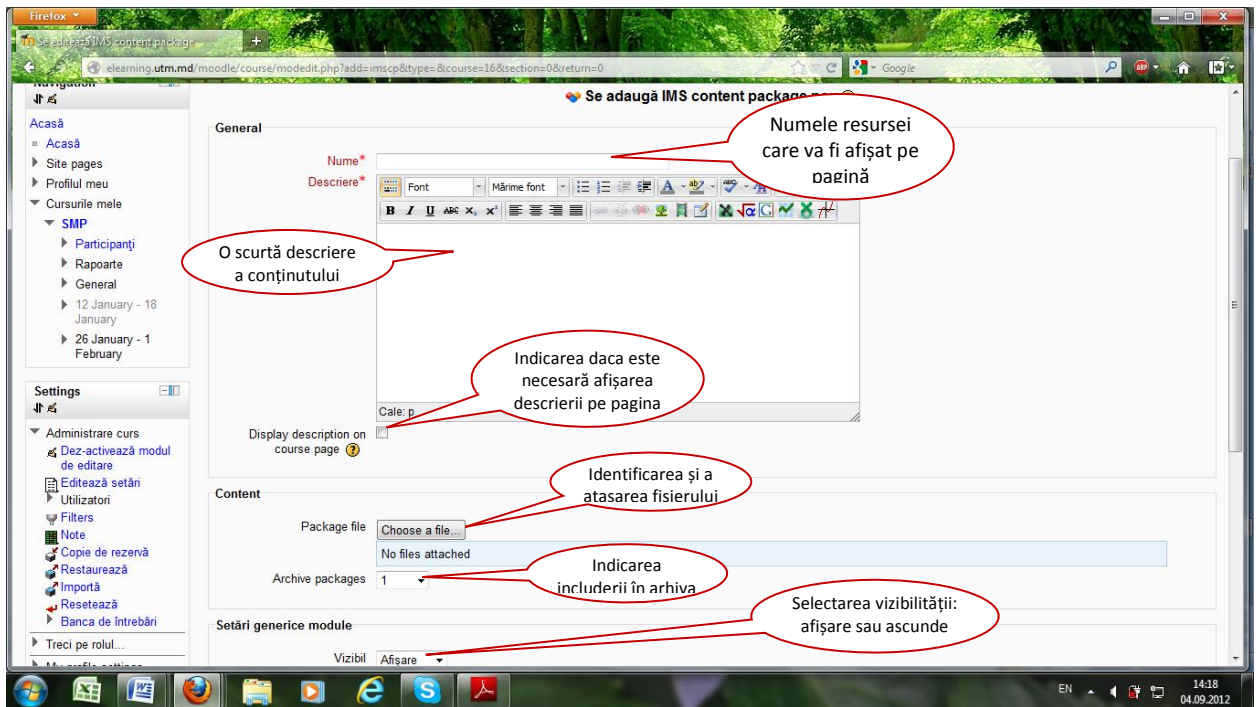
Firefox

Se editează IMS content package

elearning.utm.md/moodle/course/modedit.php?add=imscp&type=&course=16&section=0&return=0

Google

Navigation

Acasă
Acasă
Site pages
Profilul meu
Cursurile mele
SMP
Participanţi
Rapoarte
General
12 January - 18 January
26 January - 1 February

Settings

Administrare curs
Dez-activează modul de editare
Editează setări
Utilizatori
Filters
Note
Copie de rezervă
Restaurează
Importă
Resetează
Banca de întrebări
Treci pe rolul...

Se adaugă IMS content package

General

Nume*
Descriere*

Font
Mărime font

Cale: p

Display description on course page

Content

Package file
Choose a file...
No files attached

Archive packages
1

Setări generice module

Vizibil
Afişare

Numele resursei care va fi afişat pe pagină

O scurtă descriere a conţinutului

Indicarea daca este necesară afişarea descrierii pe pagina

Identificarea şi a atasarea fisierului

Indicarea includerii în arhiva

Selectarea vizibilităţii: afişare sau ascunde

EN
14:18
04.09.2012